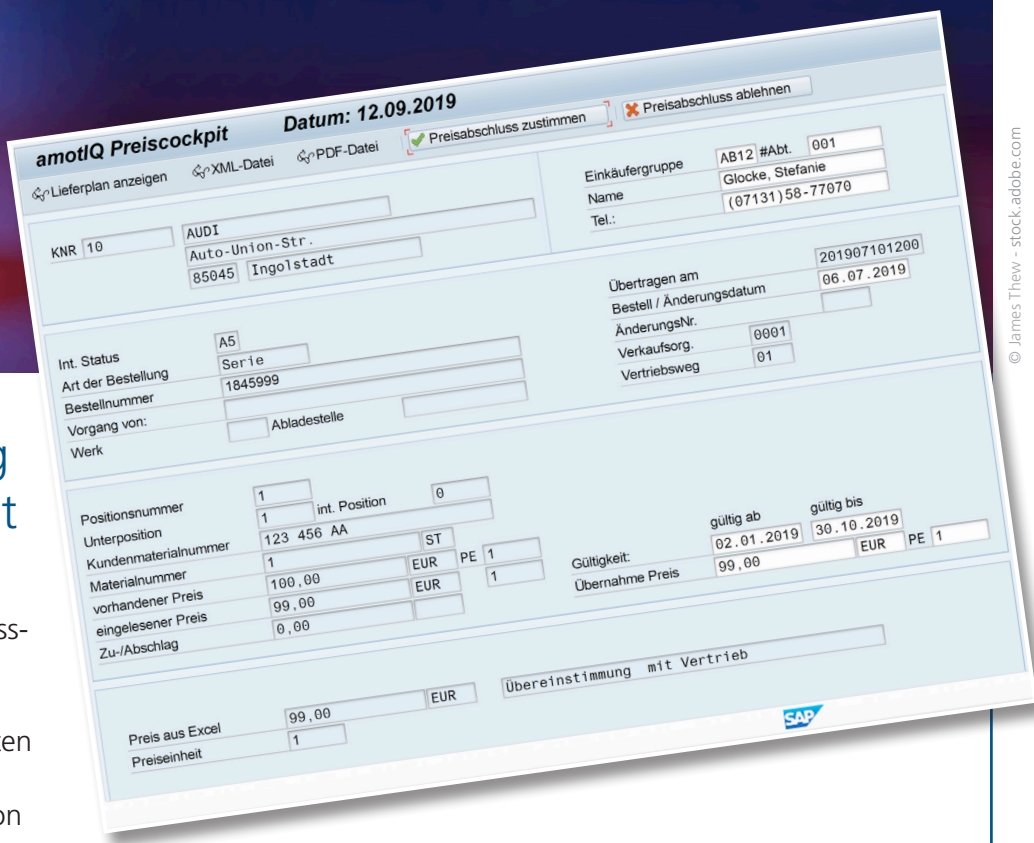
amotIQ Preiscockpit Datum: 12.09.2019

Preisabschluss zustimmen

Preisabschluss ablehnen

Lieferplan anzeigen XML-Datei PDF-Datei

Einkäufergruppe AB12 #Abt. 001

Name Glocke, Stefanie

Tel.: (07131)58-77070

KNR 10 AUDI

Auto-Union-Str.

85045 Ingolstadt

Übertragen am 201907101200

Bestell / Änderungsdatum 06.07.2019

ÄnderungsNr.

Verkaufsorg. 0001

Vertriebsweg 01

Int. Status A5

Art der Bestellung Serie

Bestellnummer 1845999

Vorgang von:

Abladestelle

Werk

Positionsnummer 1

Unterposition 1 int. Position 0

Kundenmaterialnummer 123 456 AA

Materialnummer 1 ST

vorhandener Preis 100,00 EUR PE 1

eingelesener Preis 99,00 EUR 1

Zu-/Abschlag 0,00

gültig ab gültig bis

Gültigkeit: 02.01.2019 30.10.2019

Übernahme Preis 99,00 EUR PE 1

Übereinstimmung mit Vertrieb

Preis aus Excel 99,00 EUR

Preiseinheit 1

SAP

g

t

ss-

ten

on

© James Thew - stock.adobe.com